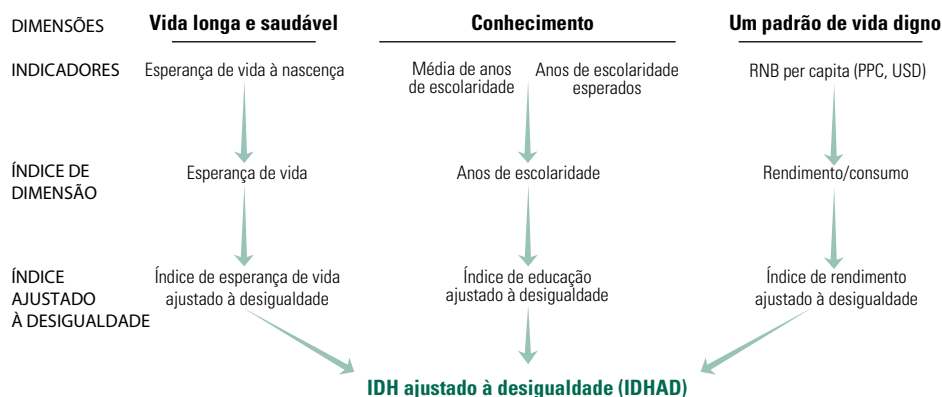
DIMENSÕES

Vida longa e saudável

Conhecimento

Um padrão de vida digno

INDICADORES

Esperança de vida à nascença

Média de anos de escolaridade

Anos de escolaridade esperados

RNB per capita (PPC, USD)

ÍNDICE DE DIMENSÃO

Esperança de vida

Anos de escolaridade

Rendimento/consumo

ÍNDICE AJUSTADO À DESIGUALDADE

Índice de esperança de vida ajustado à desigualdade

Índice de educação ajustado à desigualdade

Índice de rendimento ajustado à desigualdade

IDH ajustado à desigualdade (IDHAD)